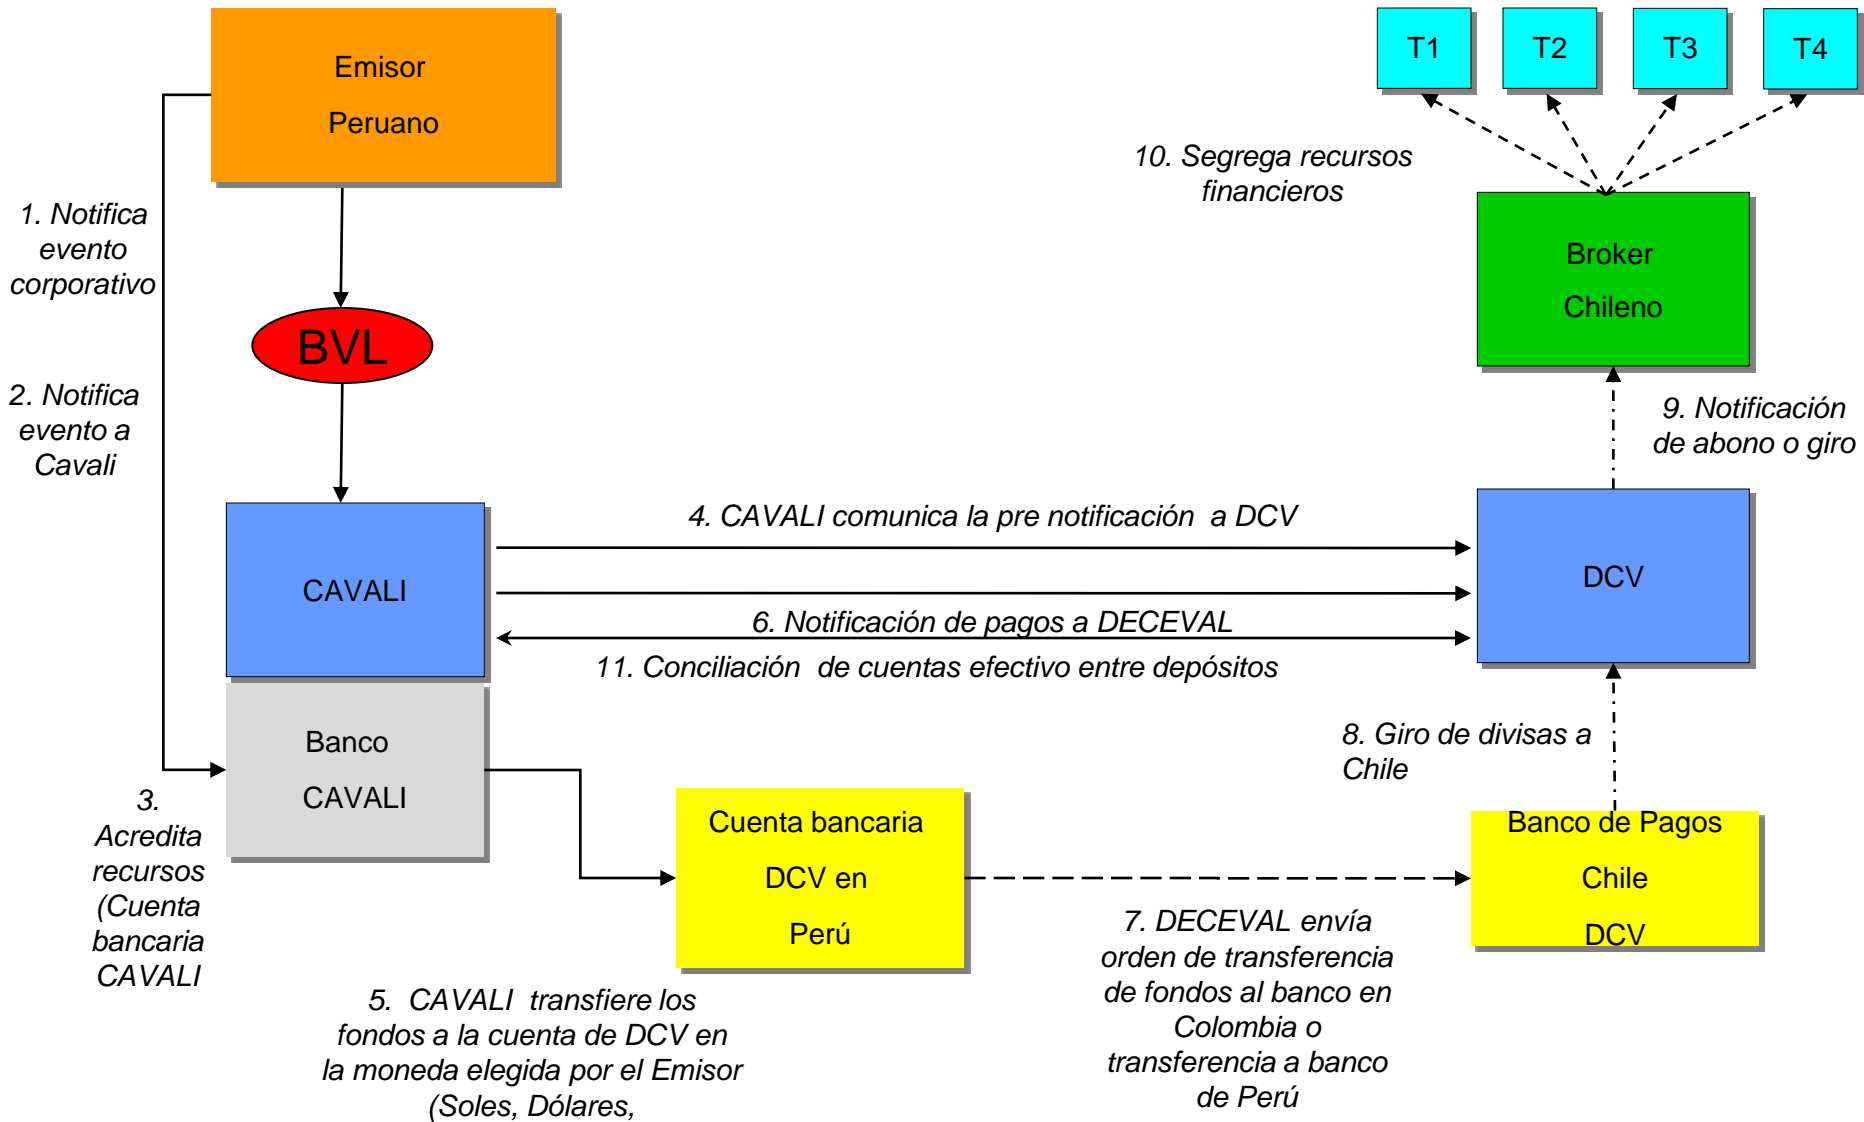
Emisor

Peruano

T1

T2

T3

T4

10. Segrega recursos financieros

Broker

Chileno

1. Notifica evento corporativo

BVL

2. Notifica evento a Cavali

9. Notificación de abono o giro

4. CAVALI comunica la pre notificación a DCV

CAVALI

DCV

6. Notificación de pagos a DECEVAL

11. Conciliación de cuentas efectivo entre depósitos

Banco

CAVALI

8. Giro de divisas a Chile

3. Acredita recursos (Cuenta bancaria CAVALI

Cuenta bancaria

DCV en

Perú

Banco de Pagos

Chile

DCV

7. DECEVAL envía orden de transferencia de fondos al banco en Colombia o transferencia a banco de Perú

5. CAVALI transfiere los fondos a la cuenta de DCV en la moneda elegida por el Emisor (Soles, Dólares,